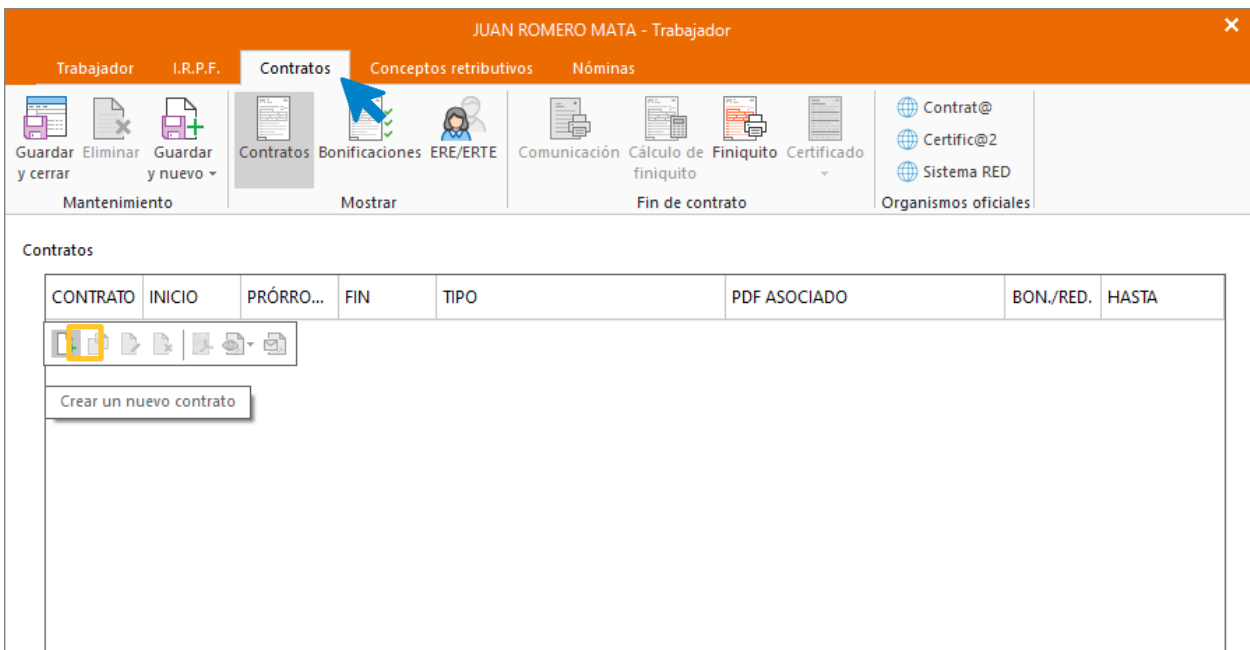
JUAN ROMERO MATA - Trabajador

Trabajador I.R.P.F. Contratos Conceptos retributivos Nóminas

Guardar y cerrar Eliminar Guardar y nuevo
Mantenimiento

Contratos Bonificaciones ERE/ERTE
Mostrar

Comunicación Cálculo de finiquito Finiquito Certificado
Fin de contrato

Contrat@
Certific@2
Sistema RED
Organismos oficiales

Contratos

| CONTRATO | INICIO | PRÓRRO... | FIN | TIPO | PDF ASOCIADO | BON./RED. | HASTA |
|---|---|---|---|---|---|---|---|

Crear un nuevo contrato